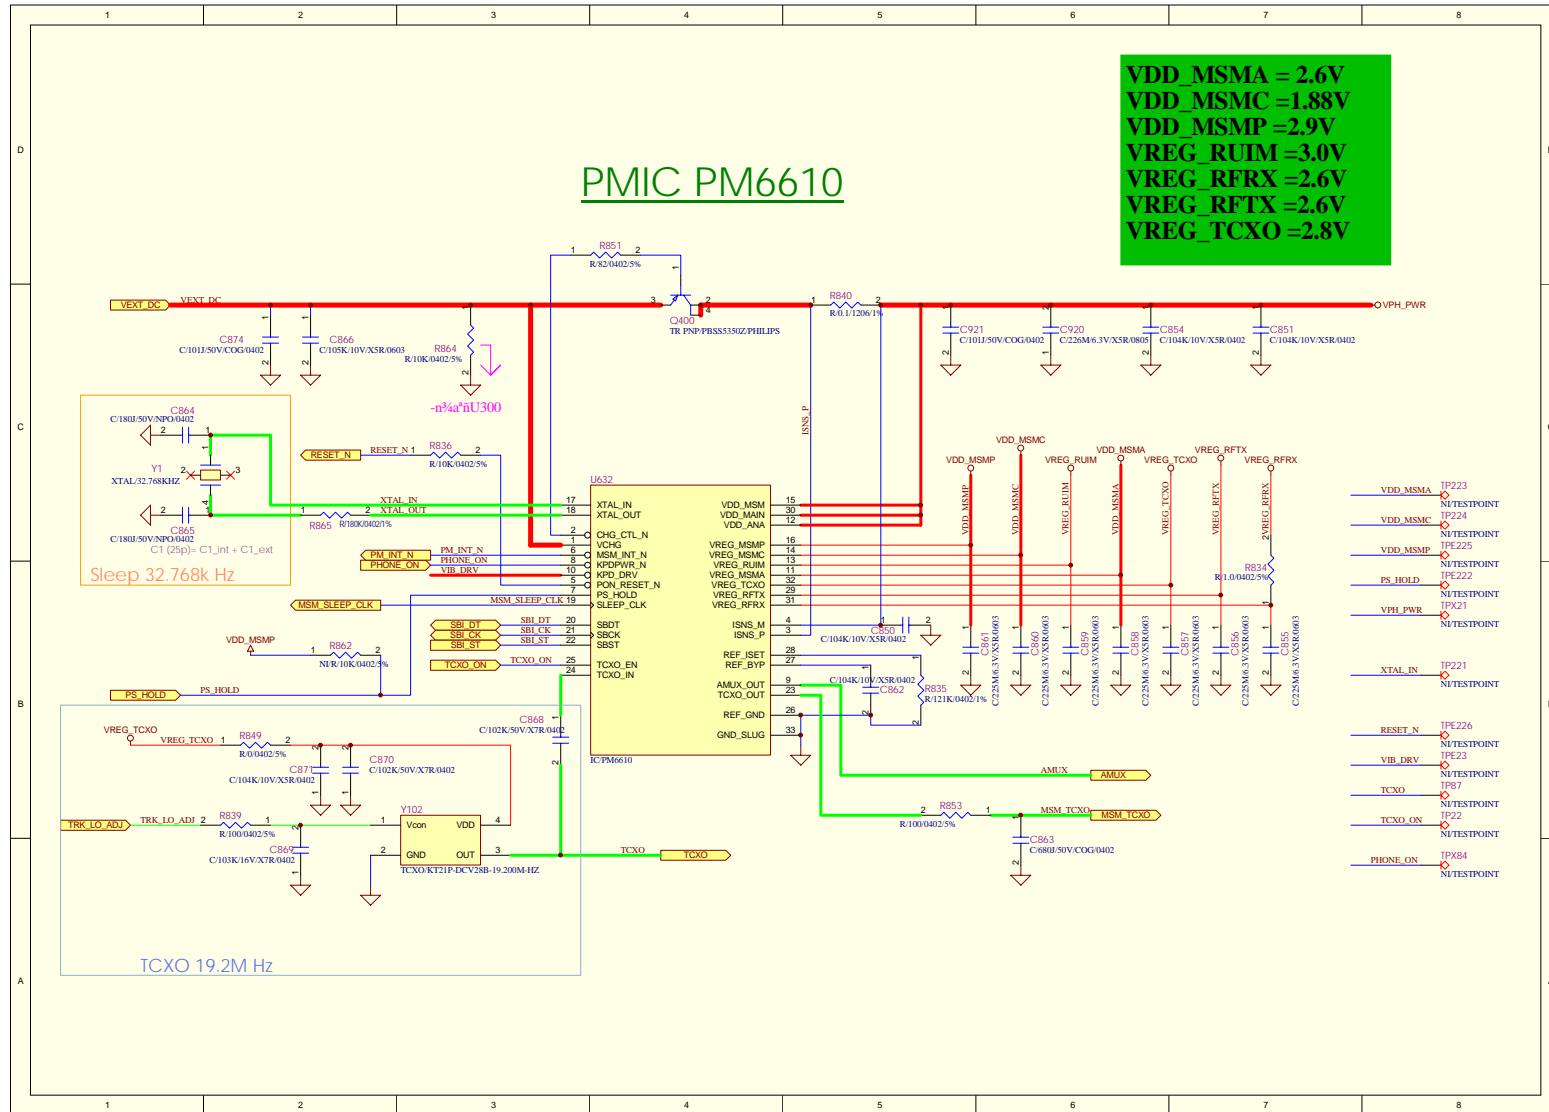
1 2 3 4 5 6 7 8

D

C

B

A

PMIC PM6610

VDD_MSMA = 2.6V
VDD_MSMC =1.88V
VDD_MSMP =2.9V
VREG_RUIM =3.0V
VREG_RFRX =2.6V
VREG_RFTX =2.6V
VREG_TCXO =2.8V

R851 R/82/0402/5%
Q400 TR PNP/PBSS5350Z/PHILIPS
R840 R/0.1/1206/1%
VEXT_DC VEXT_DC
VPH_PWR
C874 C/101J/50V/COG/0402
C866 C/105K/10V/X5R/0603
R864 R/10K/0402/5%
-n¾a"ñU300
C921 C/101J/50V/COG/0402
C920 C/226M/6.3V/X5R/0805
C854 C/104K/10V/X5R/0402
C851 C/104K/10V/X5R/0402

C864 C/180J/50V/NPO/0402
Y1 XTAL/32.768KHZ
C865 C/180J/50V/NPO/0402
C1 (25p)= C1_int + C1_ext
Sleep 32.768k Hz
RESET_N RESET_N R836 R/10K/0402/5%
XTAL_IN XTAL_OUT
R865 R/180K/0402/1%
PM_INT_N PHONE_ON VIB_DRV
MSM_SLEEP_CLK
SBI_DT SBI_CK SBI_ST
TCXO_ON
VDD_MSMP R862 NI/R/10K/0402/5%
PS_HOLD PS_HOLD
ISNS_P

U632
XTAL_IN 17
XTAL_OUT 18
CHG_CTL_N 2
VCHG 1
MSM_INT_N 6
KPDPWR_N 8
KPD_DRV 10
PON_RESET_N 5
PS_HOLD 7
SLEEP_CLK 19
SBDT 20
SBCK 21
SBST 22
TCXO_EN 25
TCXO_IN 24
VDD_MSM 15
VDD_MAIN 30
VDD_ANA 12
VREG_MSMP 16
VREG_MSMC 14
VREG_RUIM 13
VREG_MSMA 11
VREG_TCXO 32
VREG_RFTX 29
VREG_RFRX 31
ISNS_M 4
ISNS_P 3
REF_ISET 28
REF_BYP 27
AMUX_OUT 9
TCXO_OUT 23
REF_GND 26
GND_SLUG 33
IC/PM6610

C850 C/104K/10V/X5R/0402
C/104K/10V/X5R/0402 C862
R835 R/121K/0402/1%
VDD_MSMC VDD_MSMP VREG_RUIM VDD_MSMA VREG_TCXO VREG_RFTX VREG_RFRX
R834 R/1.0/0402/5%
C861 C860 C859 C858 C857 C856 C855 C/225M/6.3V/X5R/0603
AMUX AMUX
R853 R/100/0402/5% MSM_TCXO MSM_TCXO
C863 C/680J/50V/COG/0402

VDD_MSMA TP223 NI/TESTPOINT
VDD_MSMC TP224 NI/TESTPOINT
VDD_MSMP TPE225 NI/TESTPOINT
PS_HOLD TPE222 NI/TESTPOINT
VPH_PWR TP21 NI/TESTPOINT
XTAL_IN TP221 NI/TESTPOINT
RESET_N TPE226 NI/TESTPOINT
VIB_DRV TPE23 NI/TESTPOINT
TCXO TP87 NI/TESTPOINT
TCXO_ON TP22 NI/TESTPOINT
PHONE_ON TPX84 NI/TESTPOINT

VREG_TCXO VREG_TCXO R849 R/0/0402/5%
C871 C/104K/10V/X5R/0402
C870 C/102K/50V/X7R/0402
C868 C/102K/50V/X7R/0402
TRK_LO_ADJ TRK_LO_ADJ R839 R/100/0402/5%
C869 C/103K/16V/X7R/0402
Y102 Vcon VDD GND OUT
TCXO/KT21P-DCV28B-19.200M-HZ
TCXO TCXO
TCXO 19.2M Hz